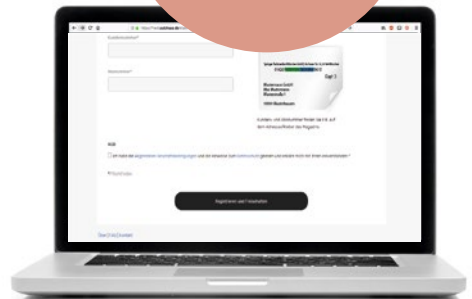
https://www.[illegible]
Kundennummer*
Abonummer*
Mustermann GmbH
Max Mustermann
Musterstraße 1
1000 Musterhausen
Kunden- und Abonummer finden Sie z.B. auf dem Adressaufkleber des Magazins.
AGB
Ich habe die allgemeinen Geschäftsbedingungen und die Hinweise zum Datenschutz gelesen und erkläre mich mit ihnen einverstanden.*
* Pflichtfelder
Registrieren und freischalten